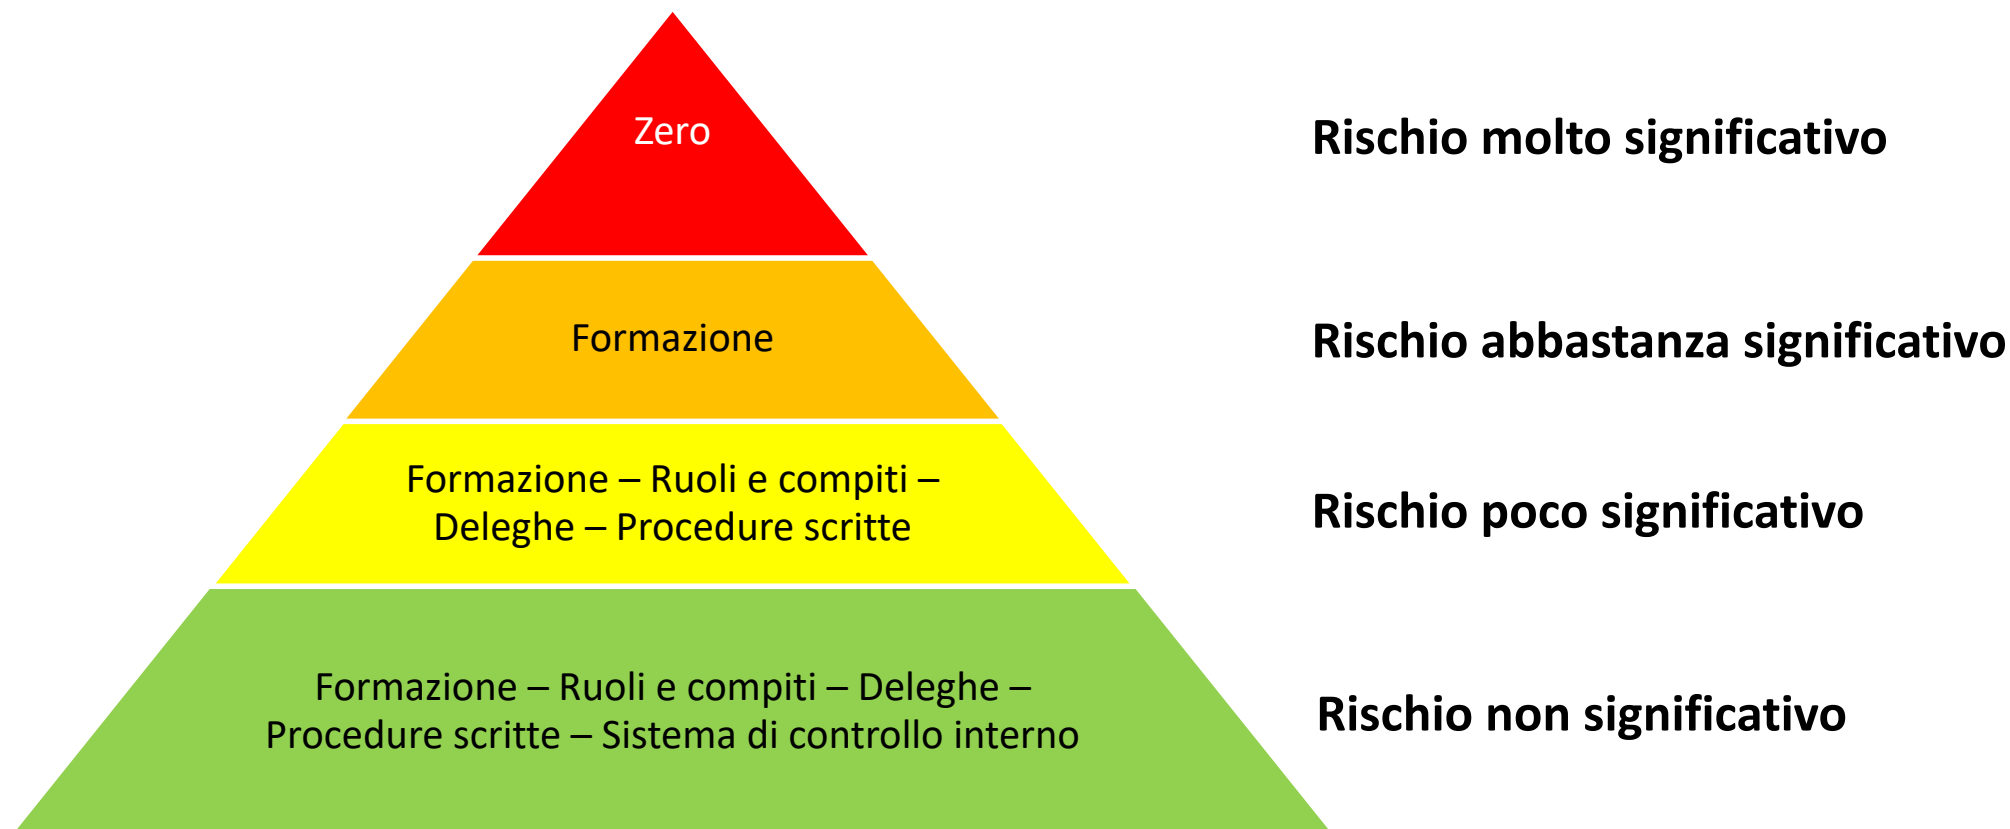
Zero

Rischio molto significativo

Formazione

Rischio abbastanza significativo

Formazione – Ruoli e compiti – Deleghe – Procedure scritte

Rischio poco significativo

Formazione – Ruoli e compiti – Deleghe – Procedure scritte – Sistema di controllo interno

Rischio non significativo